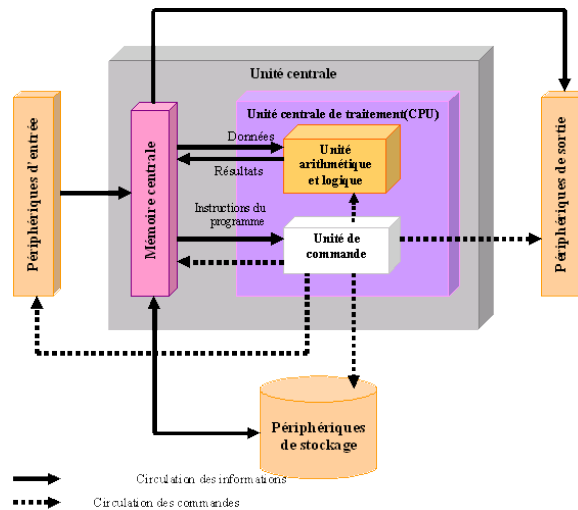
Unité centrale

Unité centrale de traitement(CPU)

Périphériques d'entrée

Mémoire centrale

Données

Résultats

Unité arithmétique et logique

Instructions du programme

Unité de commande

Périphériques de sortie

Périphériques de stockage

Circulation des informations

Circulation des commandes